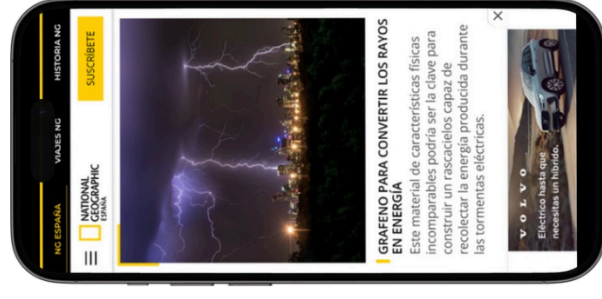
NG ESPAÑA
VIAJES NG
HISTORIA NG

NATIONAL GEOGRAPHIC ESPAÑA

SUSCRÍBETE

GRAFENO PARA CONVERTIR LOS RAYOS EN ENERGÍA

Este material de características físicas incomparables podría ser la clave para construir un rascacielos capaz de recolectar la energía producida durante las tormentas eléctricas.

VOLVO
Eléctrico hasta que necesitas un híbrido.